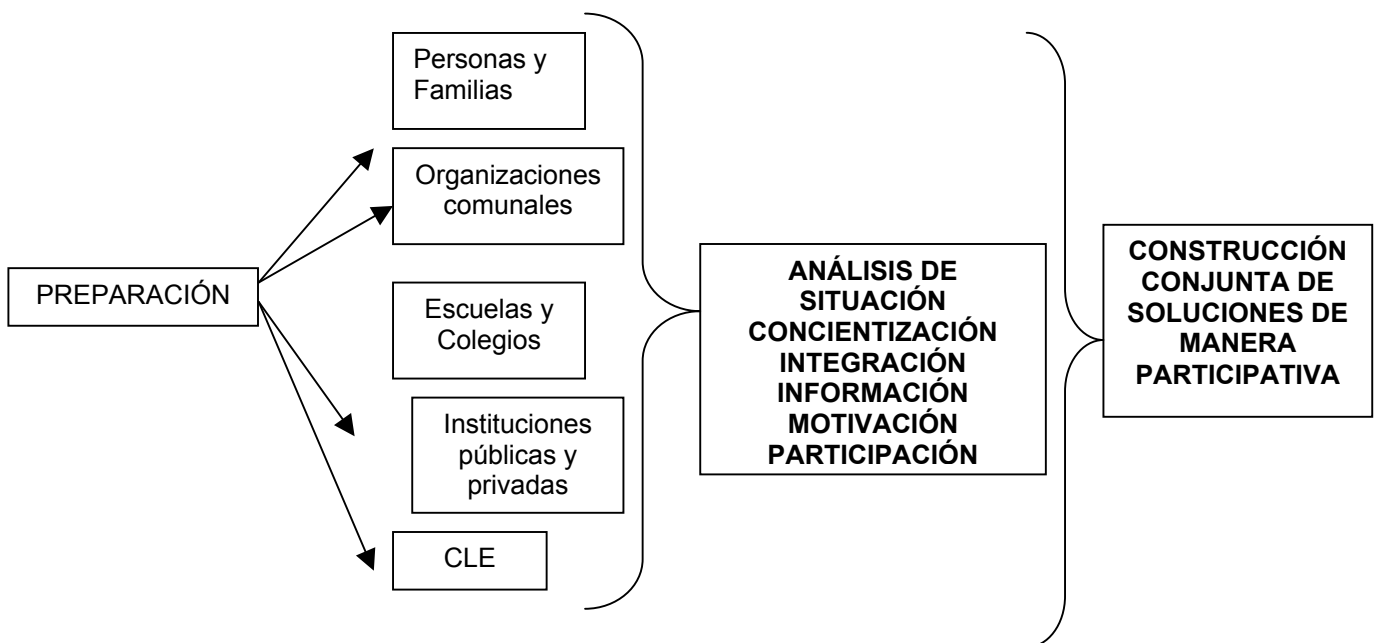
PREPARACIÓN

Personas y Familias

Organizaciones comunales

Escuelas y Colegios

Instituciones públicas y privadas

CLE

ANÁLISIS DE SITUACIÓN
CONCIENTIZACIÓN
INTEGRACIÓN
INFORMACIÓN
MOTIVACIÓN
PARTICIPACIÓN

CONSTRUCCIÓN CONJUNTA DE SOLUCIONES DE MANERA PARTICIPATIVA